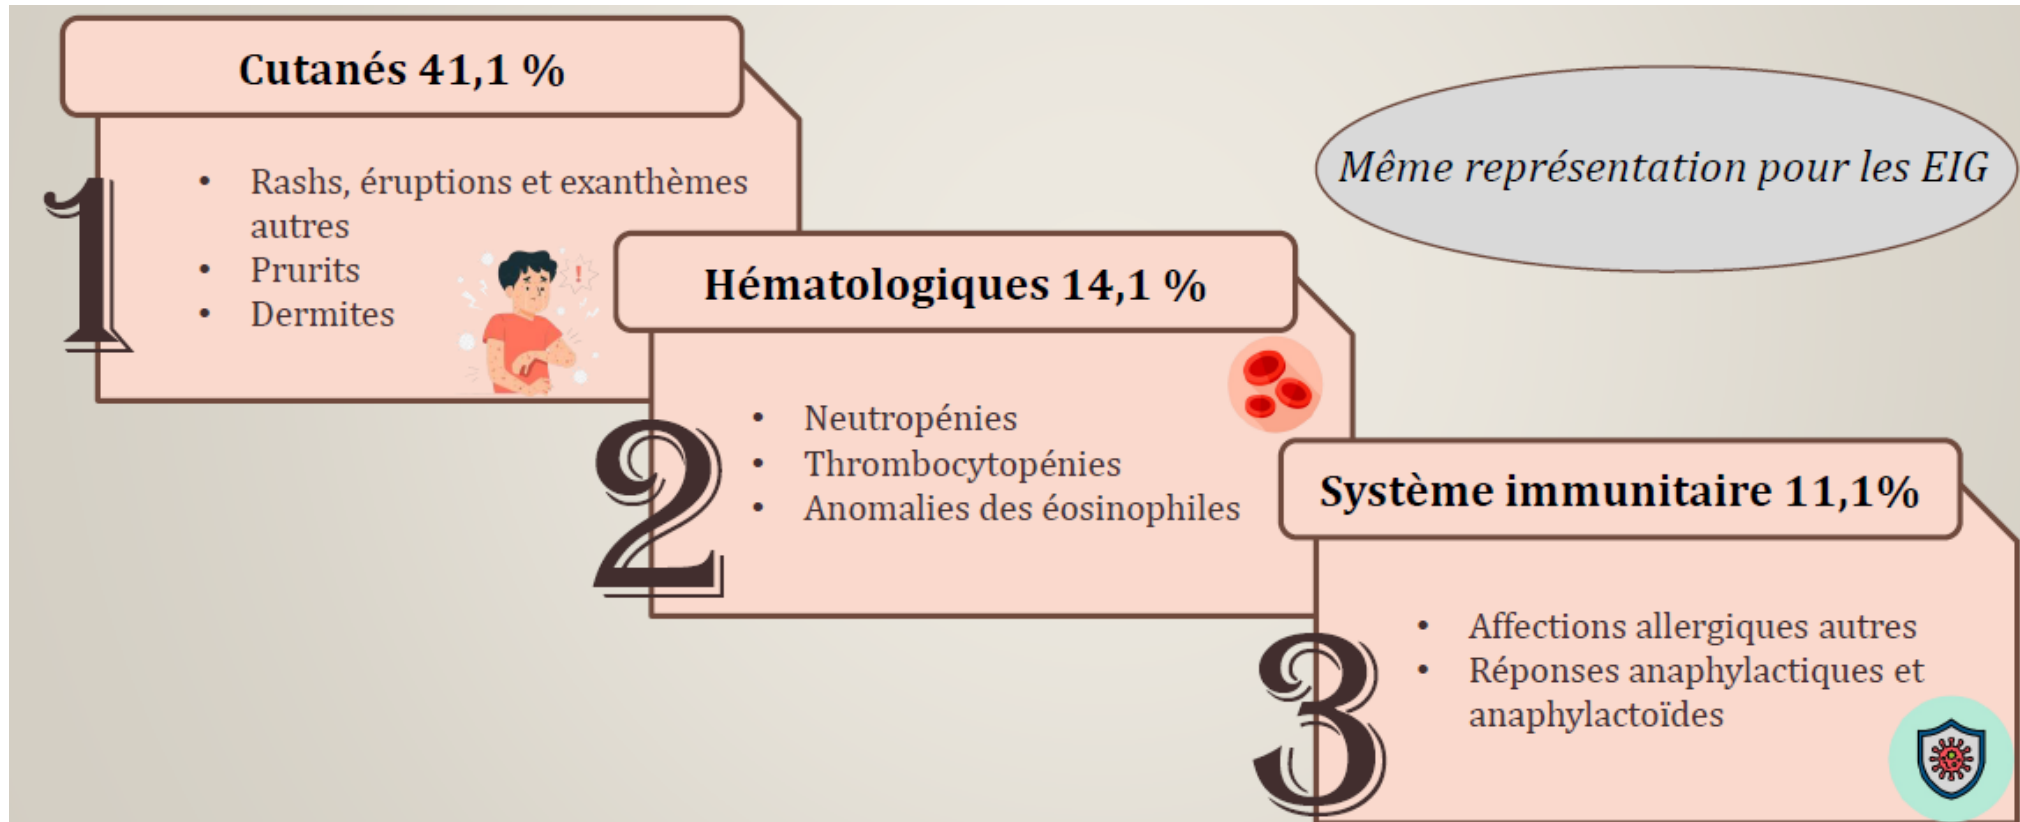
Cutanés 41,1 %

1

- Rashs, éruptions et exanthèmes autres
- Prurits
- Dermites

Même représentation pour les EIG

Hématologiques 14,1 %

2

- Neutropénies
- Thrombocytopénies
- Anomalies des éosinophiles

Système immunitaire 11,1%

3

- Affections allergiques autres
- Réponses anaphylactiques et anaphylactoïdes